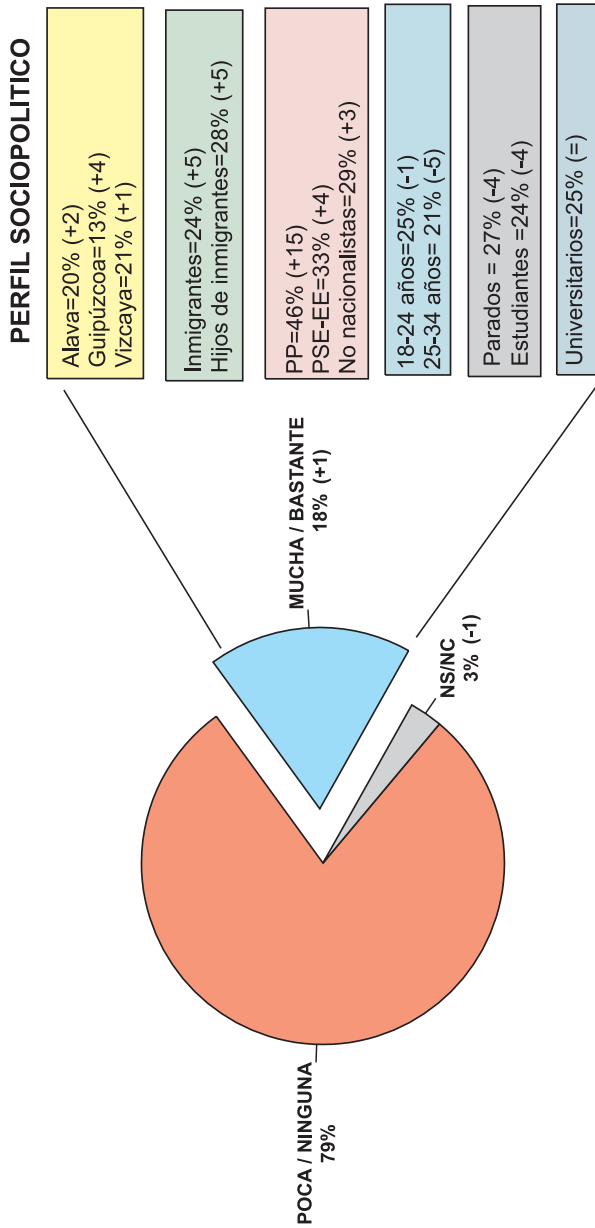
PERFIL SOCIOPOLITICO

Alava=20% (+2)
Guipúzcoa=13% (+4)
Vizcaya=21% (+1)

Inmigrantes=24% (+5)
Hijos de inmigrantes=28% (+5)

PP=46% (+15)
PSE-EE=33% (+4)
No nacionalistas=29% (+3)

18-24 años=25% (-1)
25-34 años= 21% (-5)

Parados = 27% (-4)
Estudiantes =24% (-4)

Universitarios=25% (=)

MUCHA / BASTANTE
18% (+1)

NS/NC
3% (-1)

POCA / NINGUNA
79%